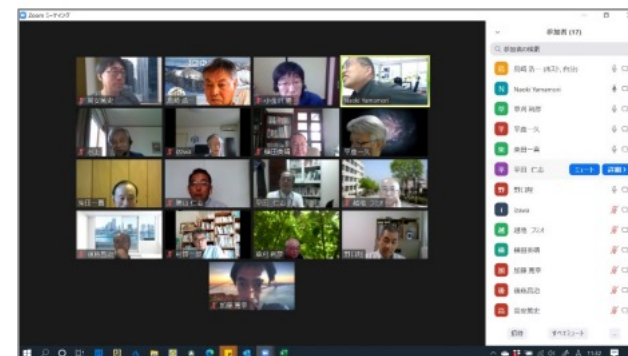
Zoom ミーティング

参加者 (17)

参加者の検索

尾崎 吉一 (ホスト, 自分)

Naoki Yamamori

草井 純彦

平倉 一久

奥田一美

平田 仁志

ミュート

詳細

野口 勝

inawa

建畠 フミオ

横田 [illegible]

加藤 雅孝

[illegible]

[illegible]

招待

すべてミュート

Naoki Yamamori

平田 仁志

加藤 雅孝

奥田 一美

inawa

野口 勝